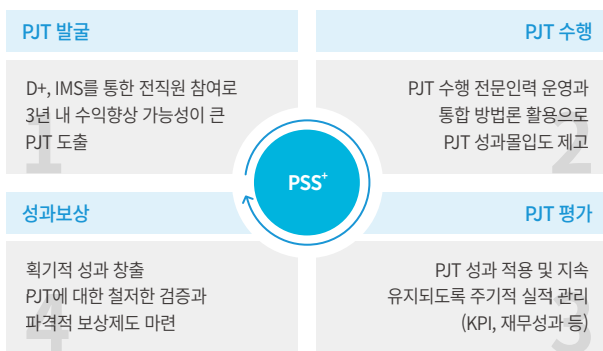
PJT 발굴

D+, IMS를 통한 전직원 참여로 3년 내 수익향상 가능성이 큰 PJT 도출

1

PJT 수행

PJT 수행 전문인력 운영과 통합 방법론 활용으로 PJT 성과몰입도 제고

2

PSS$^+$

성과보상

획기적 성과 창출 PJT에 대한 철저한 검증과 파격적 보상제도 마련

4

PJT 평가

PJT 성과 적용 및 지속 유지되도록 주기적 실적 관리 (KPI, 재무성과 등)

3